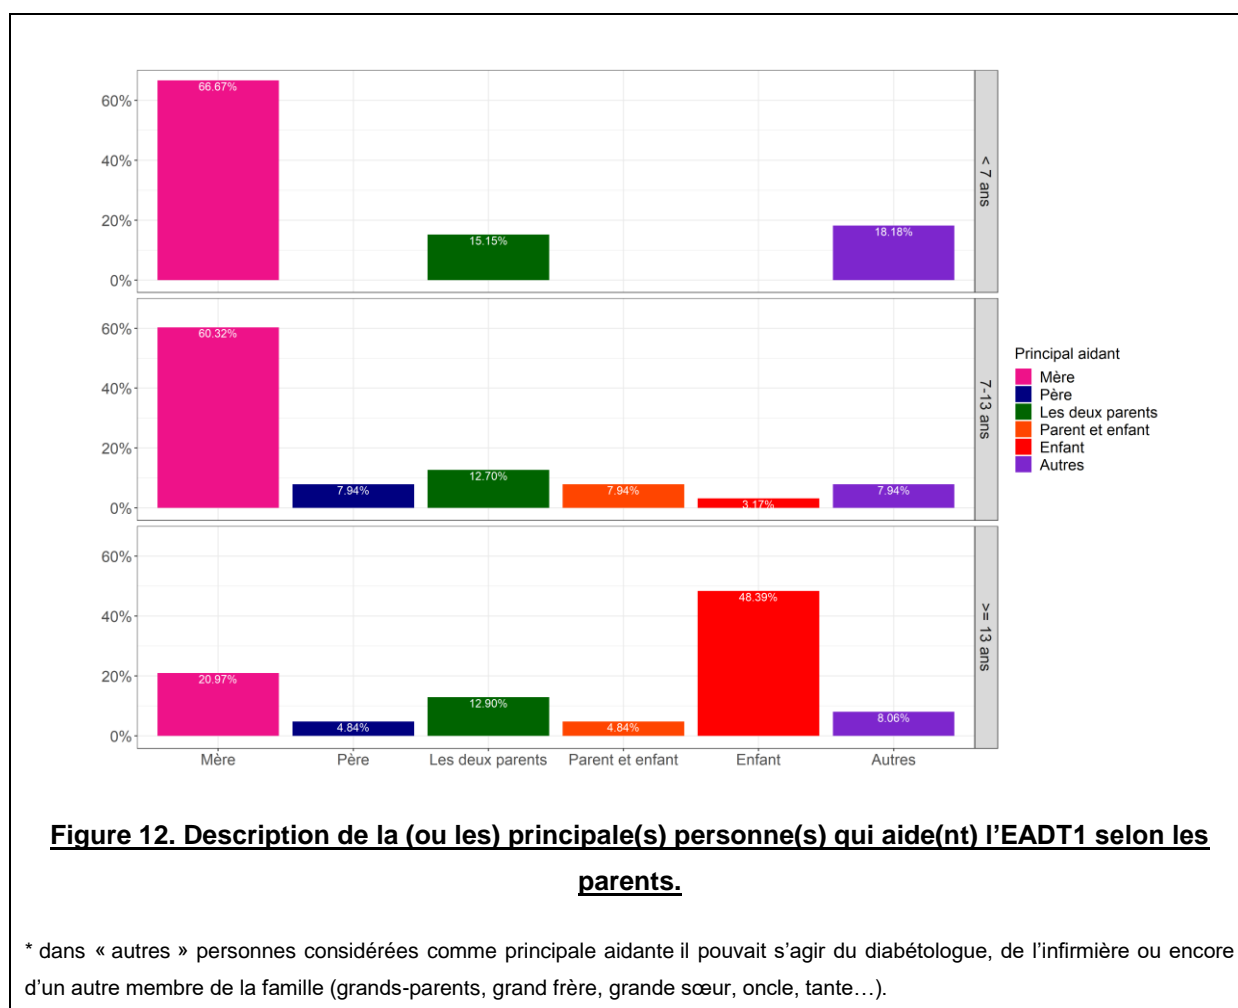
60%
40%
20%
0%
66.67%
15.15%
18.18%
< 7 ans

60%
40%
20%
0%
60.32%
7.94%
12.70%
7.94%
3.17%
7.94%
7-13 ans

60%
40%
20%
0%
20.97%
4.84%
12.90%
4.84%
48.39%
8.06%
>= 13 ans

Mère
Père
Les deux parents
Parent et enfant
Enfant
Autres

Principal aidant
Mère
Père
Les deux parents
Parent et enfant
Enfant
Autres

Figure 12. Description de la (ou les) principale(s) personne(s) qui aide(nt) l'EADT1 selon les parents.

* dans « autres » personnes considérées comme principale aidante il pouvait s'agir du diabétologue, de l'infirmière ou encore d'un autre membre de la famille (grands-parents, grand frère, grande sœur, oncle, tante…).